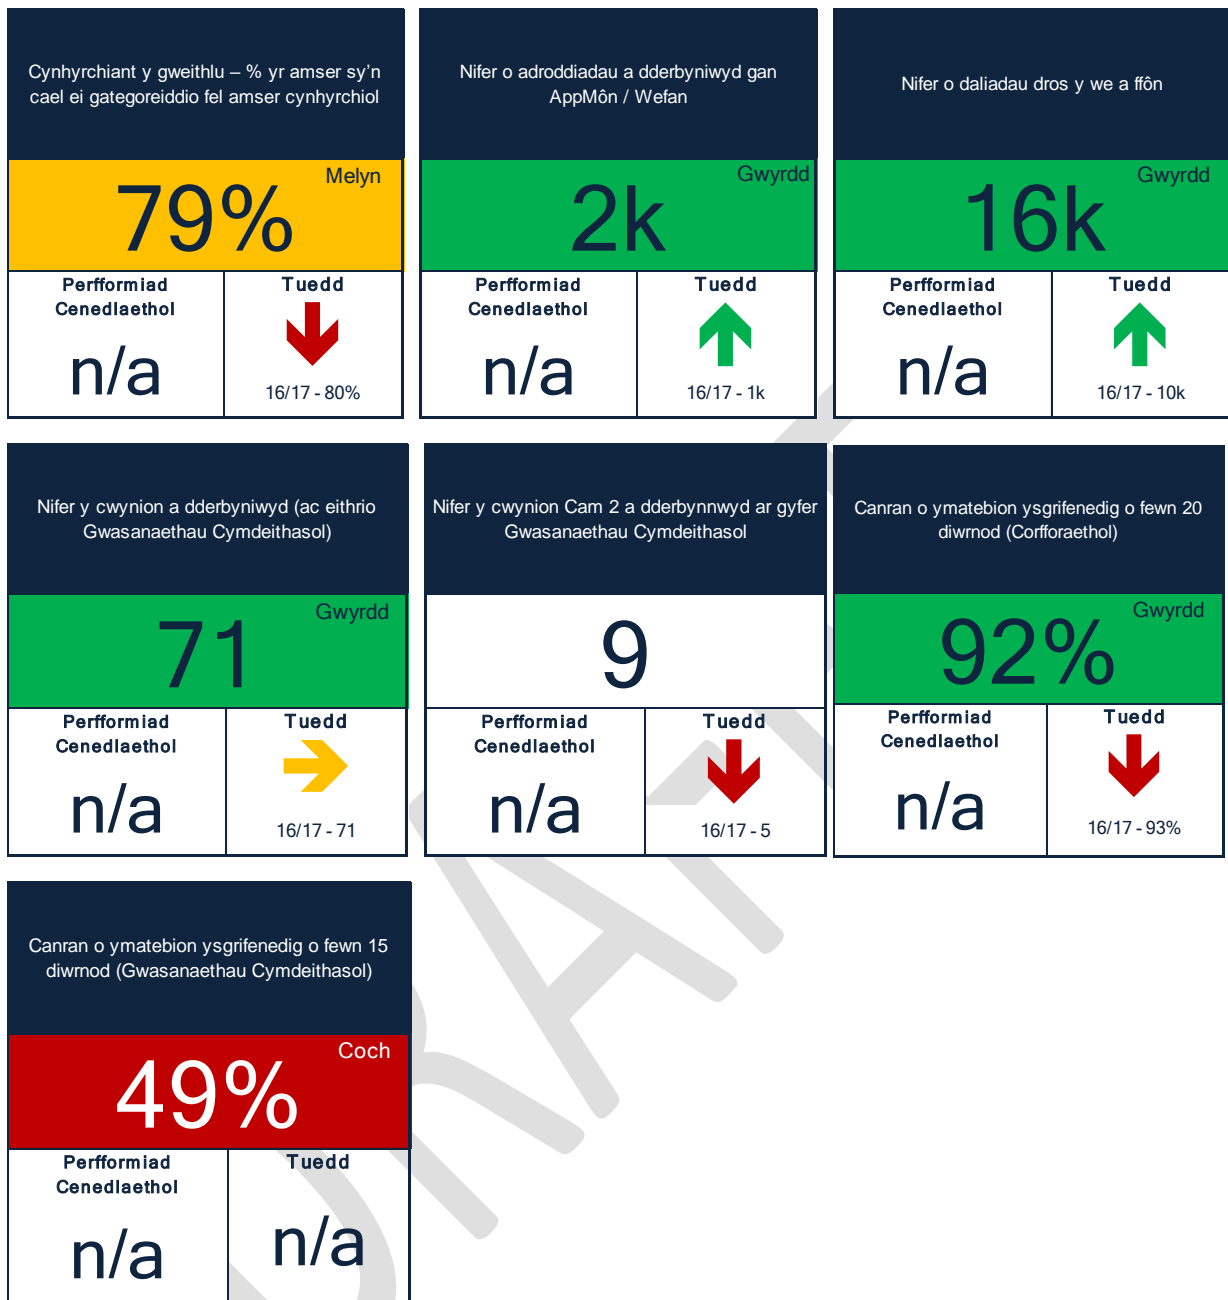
Cynhyrchiant y gweithlu – % yr amser sy'n cael ei gategoreiddio fel amser cynhyrchiol

Melyn

79%

Perfformiad Cenedlaethol

n/a

Tuedd

16/17 - 80%

Nifer o adroddiadau a dderbyniwyd gan AppMôn / Wefan

Gwyrdd

2k

Perfformiad Cenedlaethol

n/a

Tuedd

16/17 - 1k

Nifer o daliadau dros y we a ffôn

Gwyrdd

16k

Perfformiad Cenedlaethol

n/a

Tuedd

16/17 - 10k

Nifer y cwynion a dderbyniwyd (ac eithrio Gwasanaethau Cymdeithasol)

Gwyrdd

71

Perfformiad Cenedlaethol

n/a

Tuedd

16/17 - 71

Nifer y cwynion Cam 2 a dderbynnwyd ar gyfer Gwasanaethau Cymdeithasol

9

Perfformiad Cenedlaethol

n/a

Tuedd

16/17 - 5

Canran o ymatebion ysgrifenedig o fewn 20 diwrnod (Corfforaethol)

Gwyrdd

92%

Perfformiad Cenedlaethol

n/a

Tuedd

16/17 - 93%

Canran o ymatebion ysgrifenedig o fewn 15 diwrnod (Gwasanaethau Cymdeithasol)

Coch

49%

Perfformiad Cenedlaethol

n/a

Tuedd

n/a

DRAFT